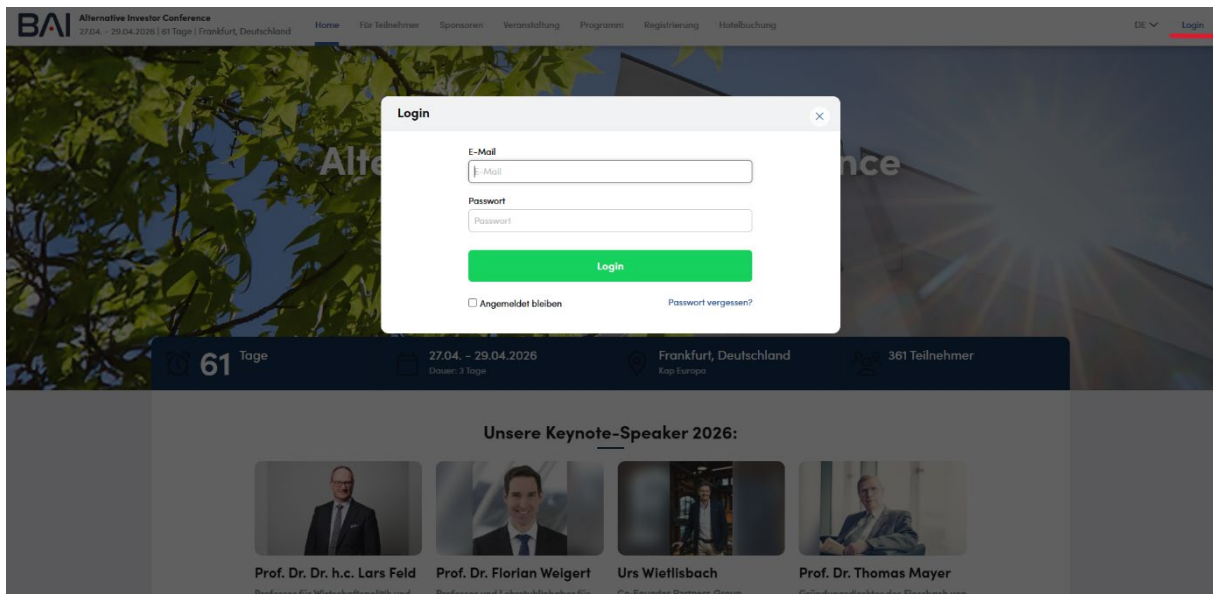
BAI Alternative Investor Conference
27.04. - 29.04.2026 | 61 Tage | Frankfurt, Deutschland

Home Für Teilnehmer Sponsoren Veranstaltung Programm Registrierung Hotelbuchung

DE Login

Alte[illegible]nce

Login

E-Mail
E-Mail

Passwort
Passwort

Login

Angemeldet bleiben

Passwort vergessen?

61 Tage

27.04. – 29.04.2026
Dauer: 3 Tage

Frankfurt, Deutschland
Kap Europa

361 Teilnehmer

Unsere Keynote-Speaker 2026:

Prof. Dr. Dr. h.c. Lars Feld
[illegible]

Prof. Dr. Florian Weigert
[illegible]

Urs Wietlisbach
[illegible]

Prof. Dr. Thomas Mayer
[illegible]